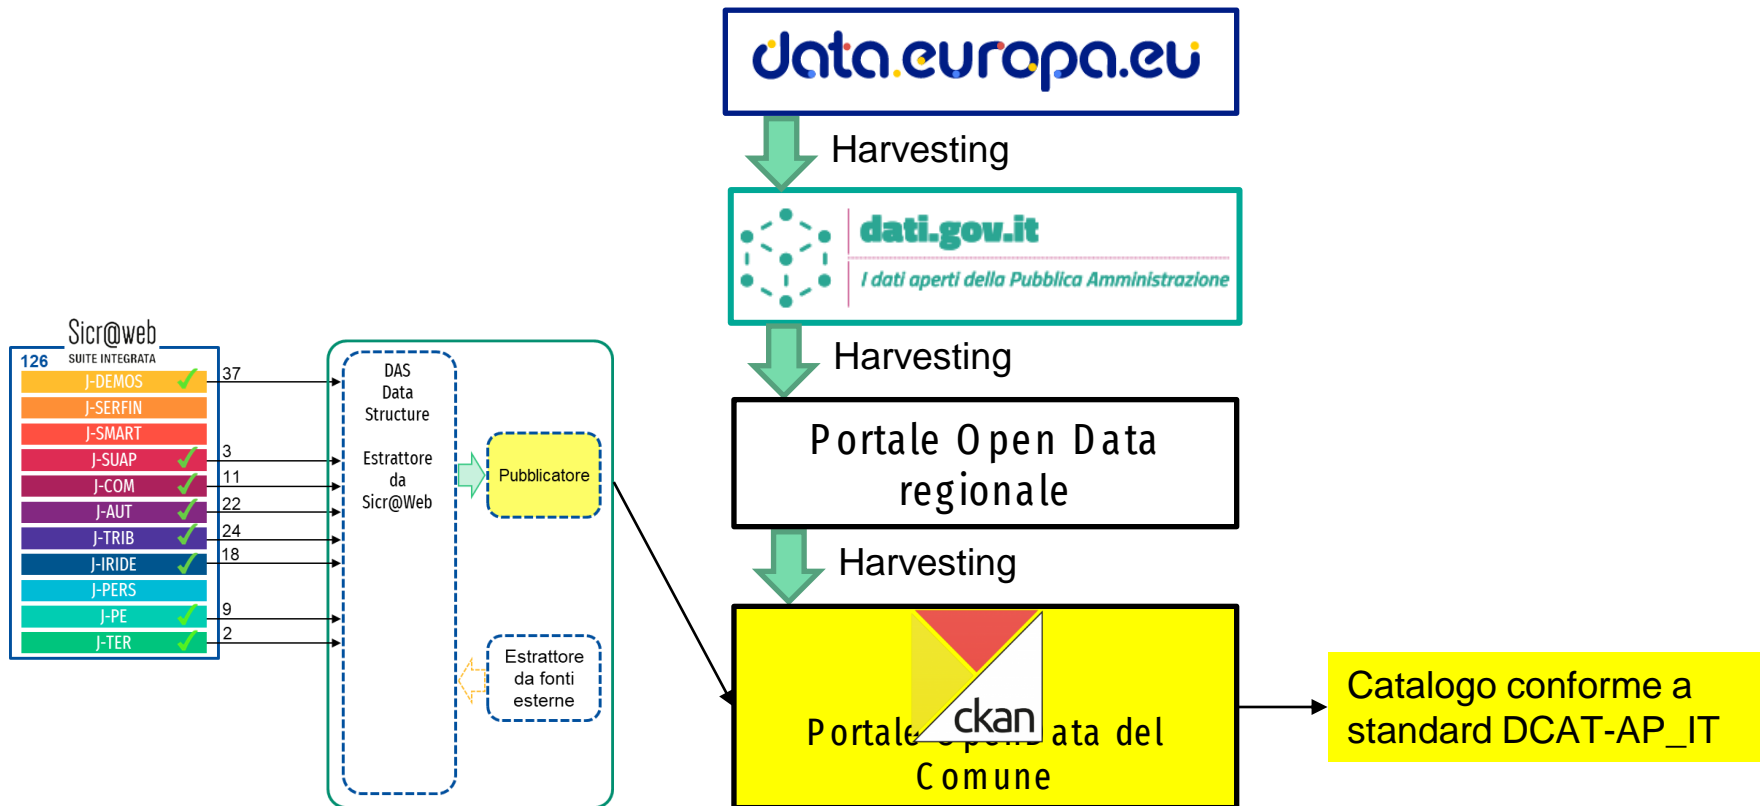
data.europa.eu

Harvesting

dati.gov.it

I dati aperti della Pubblica Amministrazione

Harvesting

Portale Open Data regionale

Harvesting

Sicr@web
SUITE INTEGRATA
126
J-DEMOS
J-SERFIN
J-SMART
J-SUAP
J-COM
J-AUT
J-TRIB
J-IRIDE
J-PERS
J-PE
J-TER

37
3
11
22
24
18
9
2

DAS
Data
Structure

Estrattore
da
Sicr@Web

Pubblicatore

Estrattore
da fonti
esterne

ckan

Portale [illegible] ata del Comune

Catalogo conforme a standard DCAT-AP_IT